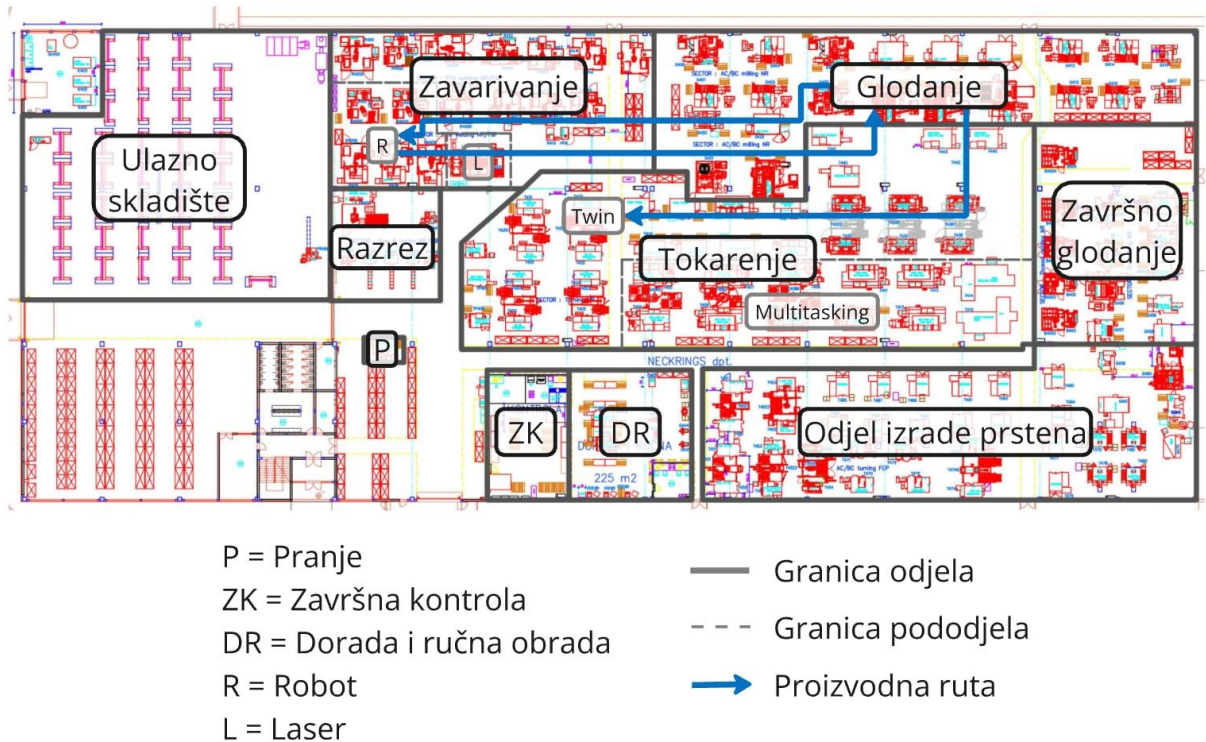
Zavarivanje

Glodanje

R

L

Ulazno skladište

Twin

Razrez

Tokarenje

Završno glodanje

Multitasking

P

NECKRINGS dpt.

ZK

DR

225 m2

Odjel izrade prstena

P = Pranje

ZK = Završna kontrola

DR = Dorada i ručna obrada

R = Robot

L = Laser

Granica odjela

Granica pododjela

Proizvodna ruta